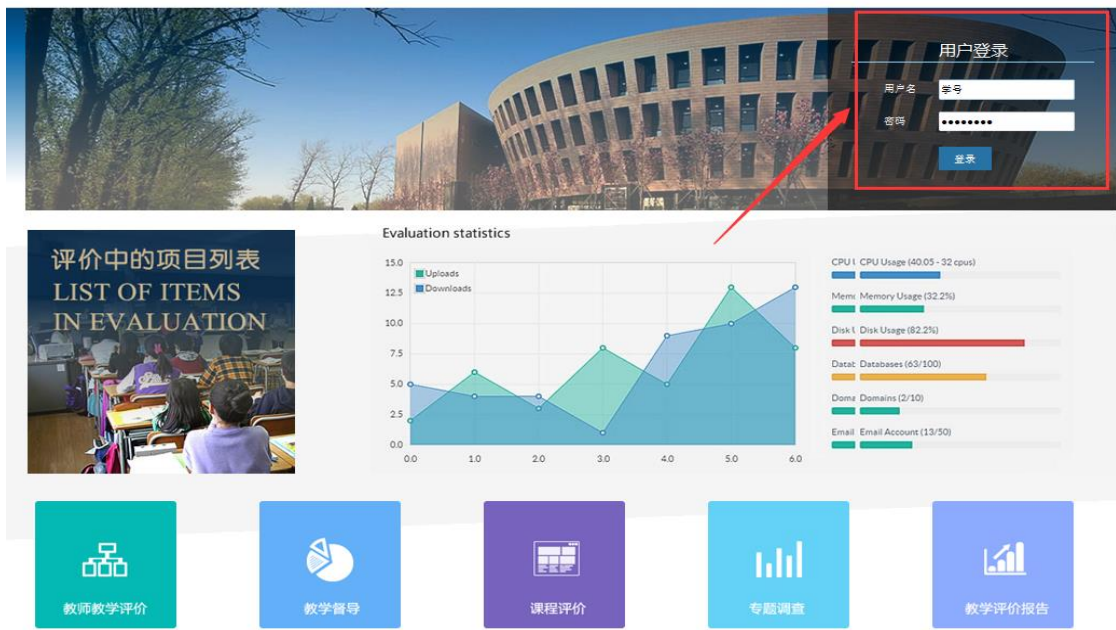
用户登录

用户名 学号

密码 ••••••••

登录

评价中的项目列表
LIST OF ITEMS
IN EVALUATION

Evaluation statistics

Uploads
Downloads

15.0
12.5
10.0
7.5
5.0
2.5
0.0

0.0 1.0 2.0 3.0 4.0 5.0 6.0

CPU U CPU Usage (40.05 - 32 cpus)

Mem Memory Usage (32.2%)

Disk U Disk Usage (82.2%)

Datab Databases (63/100)

Doma Domains (2/10)

Email Email Account (13/50)

教师教学评价

教学督导

课程评价

专题调查

教学评价报告